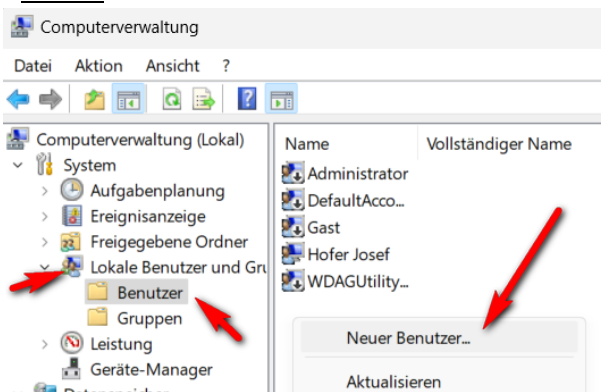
Computerverwaltung

Datei Aktion Ansicht ?

Computerverwaltung (Lokal)
System
Aufgabenplanung
Ereignisanzeige
Freigegebene Ordner
Lokale Benutzer und Gru
Benutzer
Gruppen
Leistung
Geräte-Manager

Name | Vollständiger Name
Administrator
DefaultAcco...
Gast
Hofer Josef
WDAGUtility...

Neuer Benutzer...
Aktualisieren